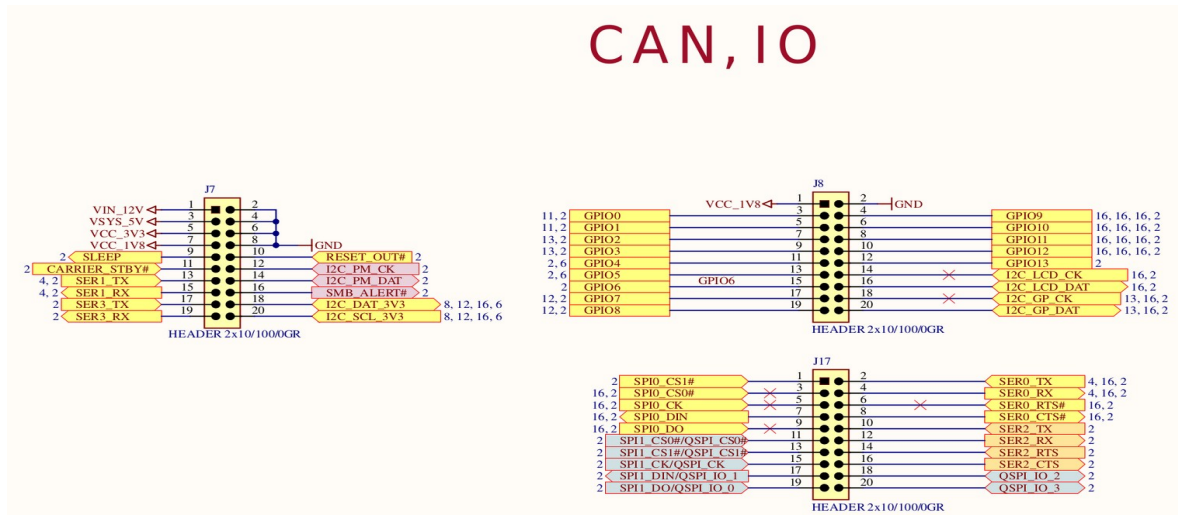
CAN,IO

J7

VIN_12V 1 2
VSYS_5V 3 4
VCC_3V3 5 6
VCC_1V8 7 8 GND
2 SLEEP 9 10 RESET_OUT# 2
2 CARRIER_STBY# 11 12 I2C_PM_CK 2
4, 2 SER1_TX 13 14 I2C_PM_DAT 2
4, 2 SER1_RX 15 16 SMB_ALERT# 2
2 SER3_TX 17 18 I2C_DAT_3V3 8, 12, 16, 6
2 SER3_RX 19 20 I2C_SCL_3V3 8, 12, 16, 6

HEADER 2x10/100/0GR

J8

VCC_1V8 1 2 GND
11, 2 GPIO0 3 4 GPIO9 16, 16, 16, 2
11, 2 GPIO1 5 6 GPIO10 16, 16, 16, 2
13, 2 GPIO2 7 8 GPIO11 16, 16, 16, 2
13, 2 GPIO3 9 10 GPIO12 16, 16, 16, 2
2, 6 GPIO4 11 12 GPIO13 2
2, 6 GPIO5 13 14 I2C_LCD_CK 16, 2
2 GPIO6 GPIO6 15 16 I2C_LCD_DAT 16, 2
12, 2 GPIO7 17 18 I2C_GP_CK 13, 16, 2
12, 2 GPIO8 19 20 I2C_GP_DAT 13, 16, 2

HEADER 2x10/100/0GR

J17

SPI0_CS1# 1 2 SER0_TX 4, 16, 2
16, 2 SPI0_CS0# 3 4 SER0_RX 4, 16, 2
16, 2 SPI0_CK 5 6 SER0_RTS# 16, 2
16, 2 SPI0_DIN 7 8 SER0_CTS# 16, 2
16, 2 SPI0_DO 9 10 SER2_TX 2
2 SPI1_CS0#/QSPI_CS0# 11 12 SER2_RX 2
2 SPI1_CS1#/QSPI_CS1# 13 14 SER2_RTS 2
2 SPI1_CK/QSPI_CK 15 16 SER2_CTS 2
2 SPI1_DIN/QSPI_IO_1 17 18 QSPI_IO_2 2
2 SPI1_DO/QSPI_IO_0 19 20 QSPI_IO_3 2

HEADER 2x10/100/0GR